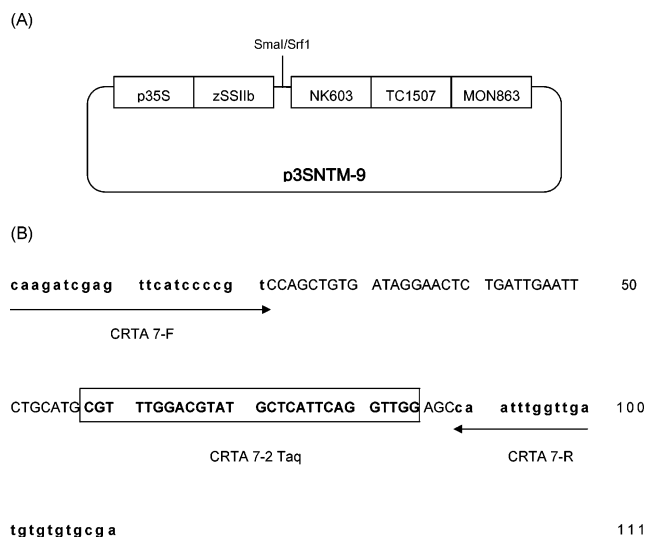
(A)

SmaI/Srf1

p35S zSSIIb NK603 TC1507 MON863

p3SNTM-9

(B)

caagatcgag ttcatccccg tCCAGCTGTG ATAGGAACTC TGATTGAATT 50

CRTA 7-F

CTGCATG CGT TTGGACGTAT GCTCATTCAG GTTGG AGCca atttggttga 100

CRTA 7-2 Taq CRTA 7-R

tgtgtgtgcga 111